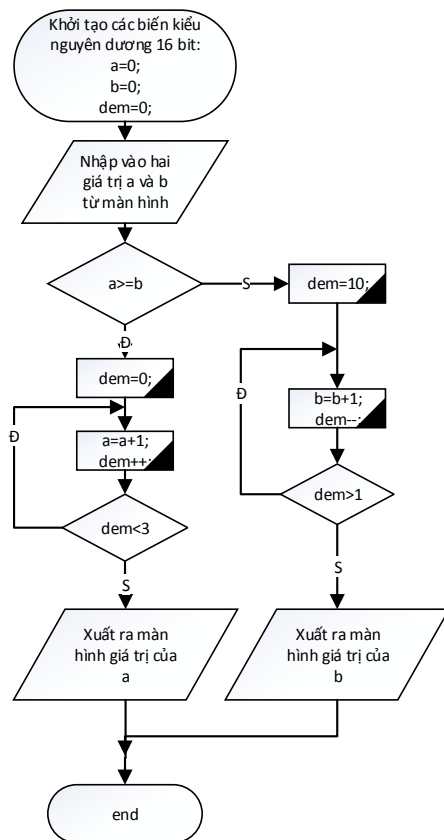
Khởi tạo các biến kiểu nguyên dương 16 bit:
a=0;
b=0;
dem=0;

Nhập vào hai giá trị a và b từ màn hình

a>=b

S

dem=10;

Đ

dem=0;

Đ

b=b+1;
dem--;

Đ

a=a+1;
dem++;

dem>1

dem<3

S

S

Xuất ra màn hình giá trị của a

Xuất ra màn hình giá trị của b

end